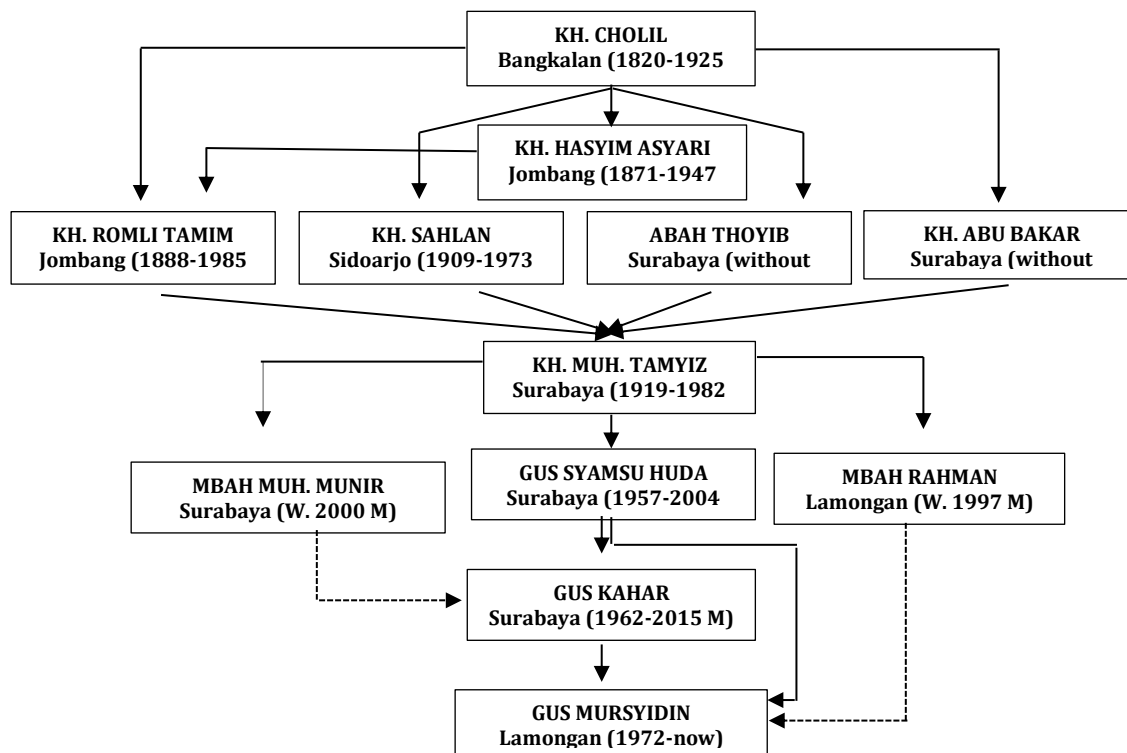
KH. CHOLIL
Bangkalan (1820-1925

KH. HASYIM ASYARI
Jombang (1871-1947

KH. ROMLI TAMIM
Jombang (1888-1985

KH. SAHLAN
Sidoarjo (1909-1973

ABAH THOYIB
Surabaya (without

KH. ABU BAKAR
Surabaya (without

KH. MUH. TAMYIZ
Surabaya (1919-1982

MBAH MUH. MUNIR
Surabaya (W. 2000 M)

GUS SYAMSU HUDA
Surabaya (1957-2004

MBAH RAHMAN
Lamongan (W. 1997 M)

GUS KAHAR
Surabaya (1962-2015 M)

GUS MURSYIDIN
Lamongan (1972-now)